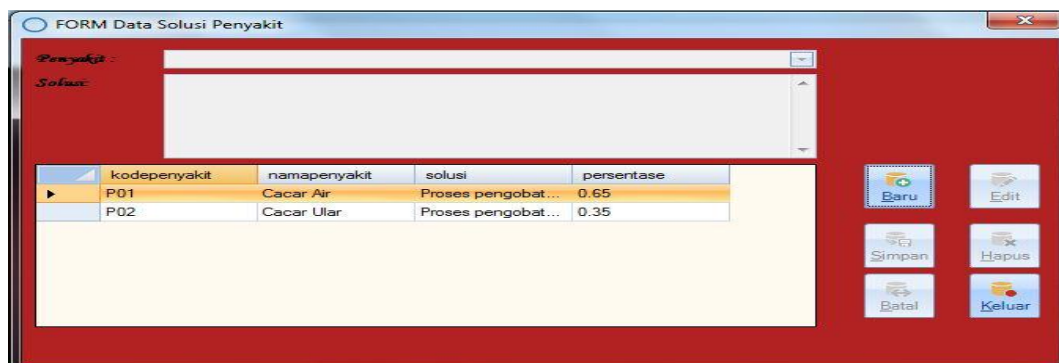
FORM Data Solusi Penyakit

Penyakit :
Solusi:

| | kodepenyakit | namapenyakit | solusi | persentase |
|---|---|---|---|---|
| ▸ | P01 | Cacar Air | Proses pengobat... | 0.65 |
| | P02 | Cacar Ular | Proses pengobat... | 0.35 |

Baru
Edit
Simpan
Hapus
Batal
Keluar